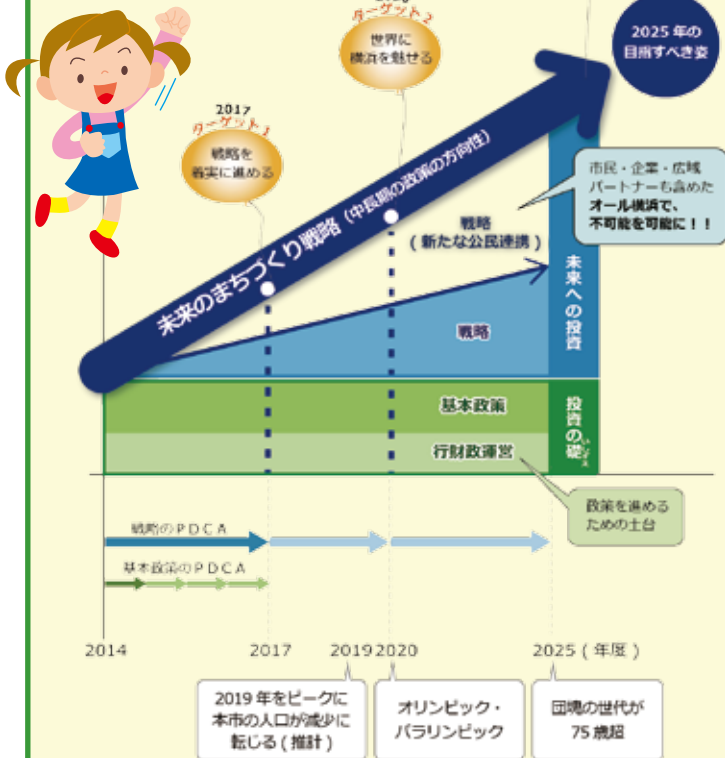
ターゲット2
世界に
横浜を魅せる

2025 年の
目指すべき姿

2017
ターゲット1
戦略を
着実に進める

未来のまちづくり戦略（中長期の政策の方向性）

市民・企業・広域
パートナーも含めた
オール横浜で、
不可能を可能に！！

戦略
（新たな公民連携）

未来への投資

戦略

基本政策

行財政運営

投資の礎

政策を進める
ための土台

戦略のＰＤＣＡ

基本政策のＰＤＣＡ

2014

2017

2019

2020

2025（年度）

2019 年をピークに
本市の人口が減少に
転じる（推計）

オリンピック・
パラリンピック

団塊の世代が
75 歳超